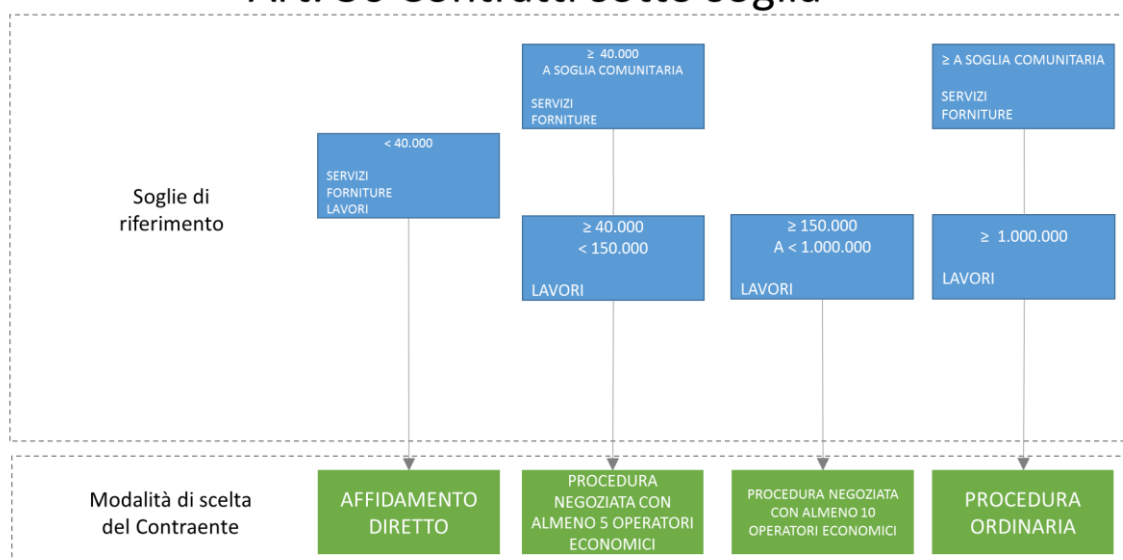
Art. 36 Contratti sotto soglia

Soglie di riferimento

< 40.000

SERVIZI
FORNITURE
LAVORI

≥ 40.000
A SOGLIA COMUNITARIA

SERVIZI
FORNITURE

≥ 40.000
< 150.000

LAVORI

≥ 150.000
A < 1.000.000

LAVORI

≥ A SOGLIA COMUNITARIA

SERVIZI
FORNITURE

≥ 1.000.000

LAVORI

Modalità di scelta del Contraente

AFFIDAMENTO DIRETTO

PROCEDURA NEGOZIATA CON ALMENO 5 OPERATORI ECONOMICI

PROCEDURA NEGOZIATA CON ALMENO 10 OPERATORI ECONOMICI

PROCEDURA ORDINARIA